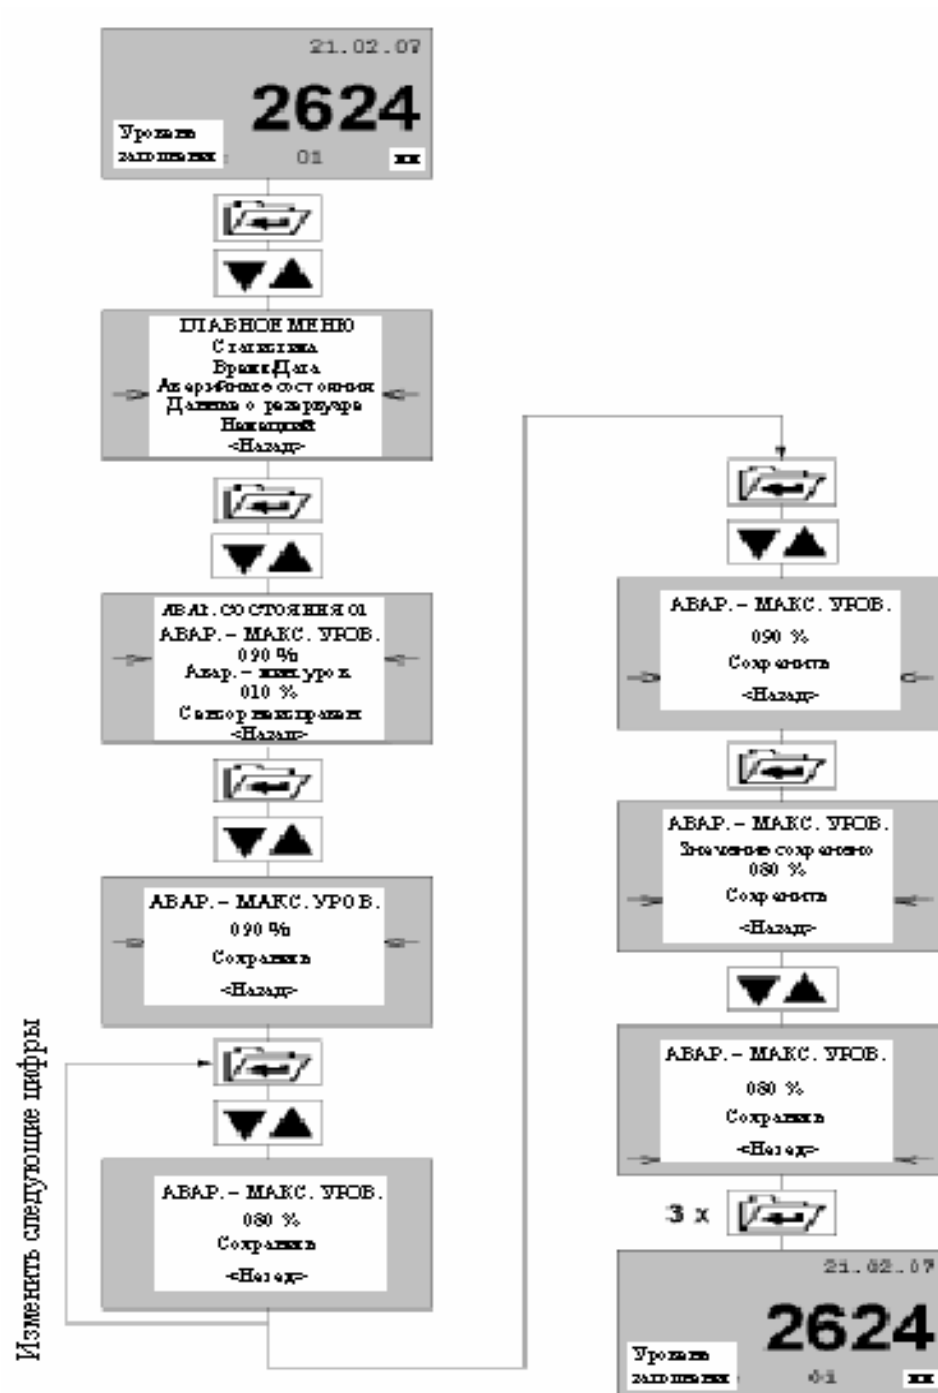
21.02.07

2624

Уровень заполнения 01 xx

ГЛАВНОЕ МЕНЮ
Статистика
Время/Дата
Аварийные состояния
Данные о резервуаре
Настройки
<Назад>

АВАР. СОСТОЯНИЯ 01
АВАР. – МАКС. УРОВ.
090 %
Авар. – мин. уров.
010 %
Сенсор неисправен
<Назад>

АВАР. – МАКС. УРОВ.
090 %
Сохранить
<Назад>

АВАР. – МАКС. УРОВ.
080 %
Сохранить
<Назад>

Изменить следующие цифры

АВАР. – МАКС. УРОВ.
090 %
Сохранить
<Назад>

АВАР. – МАКС. УРОВ.
Значение сохранено
080 %
Сохранить
<Назад>

АВАР. – МАКС. УРОВ.
080 %
Сохранить
<Назад>

3 x

21.02.07

2624

Уровень заполнения 01 xx